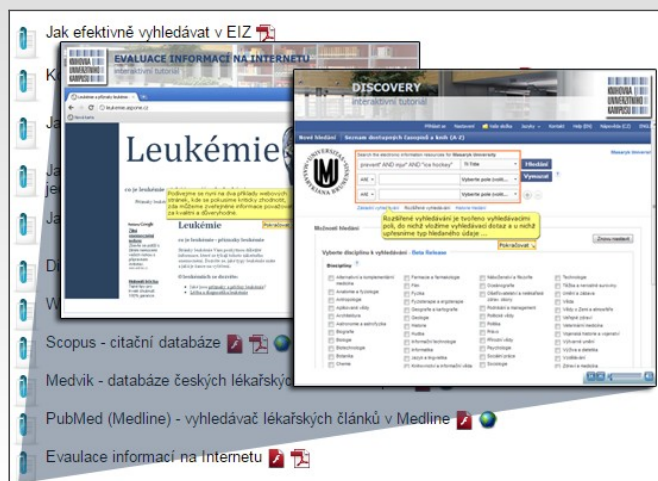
Jak efektivně vyhledávat v EIZ

K

Ja

Ja
je

Ja

D

W

Scopus - citační databáze

Medvik - databáze českých lékařský

PubMed (Medline) - vyhledávač lékařských článků v Medline

Evaulace informací na Internetu

KNIHOVNA UNIVERZITNÍHO KAMPUSU

EVALUACE INFORMACÍ NA INTERNETU
interaktivní tutoriál

Leukémie

Prohlédněte si nyní na dva příklady webových stránek, kde se pokusíme kriticky zhodnotit, zda můžeme zveřejněné informace považovat za relevantní a důvěryhodné.

Pokračovat

Leukémie

co je leukémie - příznaky leukémie

DISCOVERY
interaktivní tutoriál

KNIHOVNA UNIVERZITNÍHO KAMPUSU

Nové hledání | Seznam dostupných časopisů a knih (A-Z)

Search the electronic information resources for Masaryk University

plavání* AND myo* AND "ice hockey"

Vyhledat

Vymazat

AND

Vyberte pole (volit...

Rozšířené vyhledávání je tvořeno vyhledávacími poli, do nichž vložíme vyhledávací dotaz a u nichž upřesníme typ hledaného údaje ...

Pokračovat

Možnosti hledání

Vyberte disciplínu k vyhledávání

Discipline

Zrušit nastavení